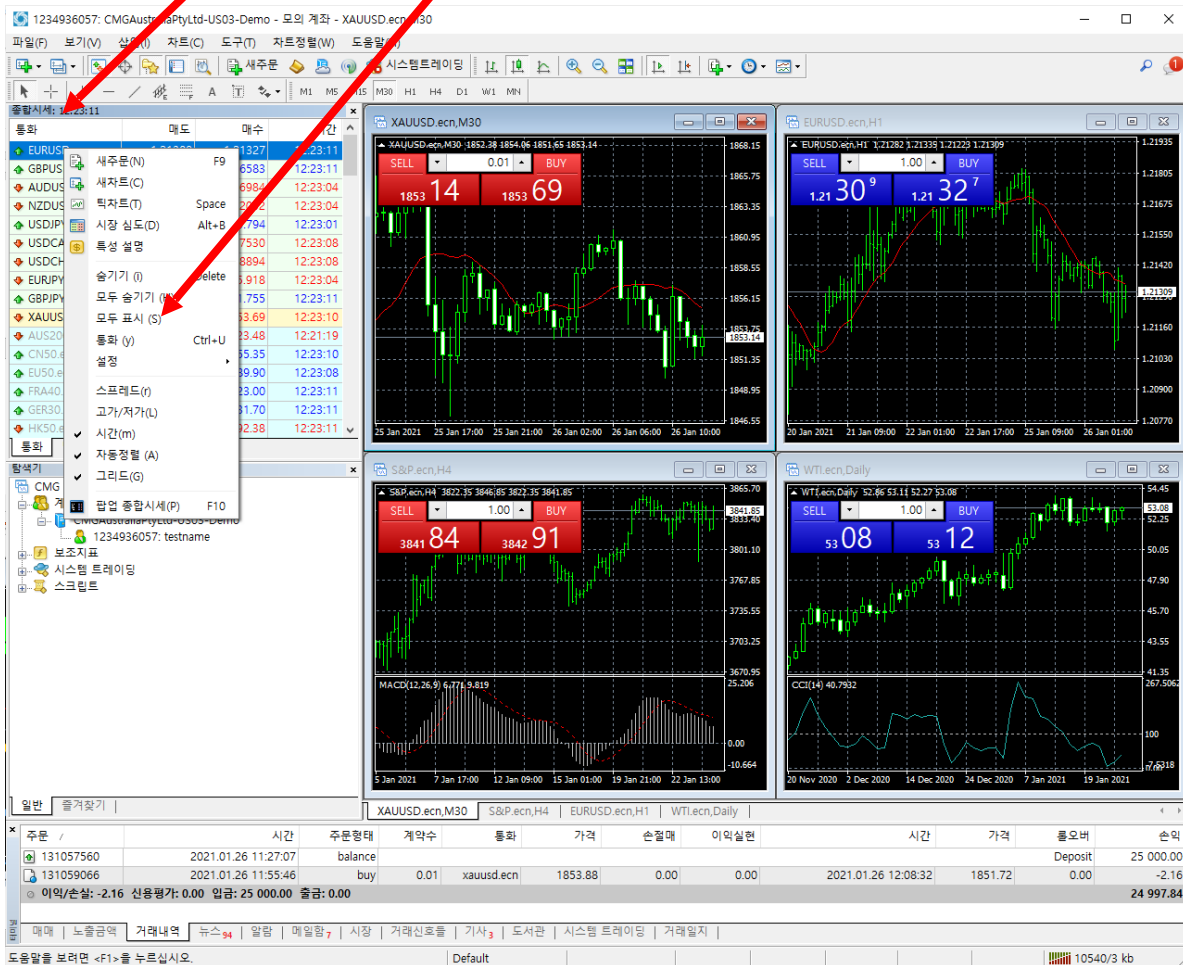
1234936057: CMGAustraliaPtyLtd-US03-Demo - 모의 계좌 - XAUUSD.ecn,M30

파일(F) 보기(V) 삽입(I) 차트(C) 도구(T) 차트정렬(W) 도움말(H)

새주문 시스템트레이딩

M1 M5 M15 M30 H1 H4 D1 W1 MN

종합시세: 12:23:11

| 통화 | 매도 | 매수 | 시간 |
|---|---|---|---|
| EURUSD | 1.21309 | 1.21327 | 12:23:11 |
| GBPUS | | 6583 | 12:23:11 |
| AUDUS | | 6984 | 12:23:04 |
| NZDUS | | 2012 | 12:23:04 |
| USDJPY | | 794 | 12:23:01 |
| USDCA | | 7530 | 12:23:08 |
| USDCH | | 8894 | 12:23:08 |
| EURJPY | | 5.918 | 12:23:04 |
| GBPJPY | | 1.755 | 12:23:11 |
| XAUUS | | 53.69 | 12:23:10 |
| AUS20 | | 23.48 | 12:21:19 |
| CN50.e | | 55.35 | 12:23:10 |
| EU50.e | | 39.90 | 12:23:08 |
| FRA40. | | 23.00 | 12:23:11 |
| GER30. | | 31.70 | 12:23:11 |
| HK50.e | | 92.38 | 12:23:11 |

새주문(N) F9
새차트(C)
틱차트(T) Space
시장 심도(D) Alt+B
특성 설명
숨기기 (I) Delete
모두 숨기기 (H)
모두 표시 (S)
통화 (y) Ctrl+U
설정
스프레드(r)
고가/저가(L)
시간(m)
자동정렬 (A)
그리드(G)
팝업 종합시세(P) F10

통화

탐색기
CMG
계
CMGAustraliaPtyLtd-US03-Demo
1234936057: testname
보조지표
시스템 트레이딩
스크립트

일반 즐겨찾기

XAUUSD.ecn,M30
XAUUSD.ecn,M30 1852.38 1854.06 1851.65 1853.14
SELL 0.01 BUY
1853 14 1853 69
1868.15 1865.75 1863.35 1860.95 1858.55 1856.15 1853.75 1853.14 1851.35 1848.95 1846.55
25 Jan 2021 25 Jan 17:00 25 Jan 21:00 26 Jan 02:00 26 Jan 06:00 26 Jan 10:00

EURUSD.ecn,H1
EURUSD.ecn,H1 1.21282 1.21339 1.21223 1.21309
SELL 1.00 BUY
1.21 30 9 1.21 32 7
1.21935 1.21805 1.21675 1.21550 1.21420 1.21309 1.21160 1.21030 1.20900 1.20770
20 Jan 2021 21 Jan 09:00 22 Jan 01:00 22 Jan 17:00 25 Jan 09:00 26 Jan 01:00

S&P.ecn,H4
S&P.ecn,H4 3822.35 3846.85 3822.35 3841.85
SELL 1.00 BUY
3841 84 3842 91
3865.70 3841.85 3833.40 3801.10 3767.85 3735.55 3703.25 3670.95
MACD(12,26,9) 6.771 9.819
25.206 0.00 -10.664
5 Jan 2021 7 Jan 17:00 12 Jan 09:00 15 Jan 01:00 19 Jan 21:00 22 Jan 13:00

WTI.ecn,Daily
WTI.ecn,Daily 52.86 53.11 52.27 53.08
SELL 1.00 BUY
53 08 53 12
54.45 53.08 52.25 50.05 47.90 45.70 43.55 41.35
CCI(14) 40.7932
267.5062 100 -7.5318
20 Nov 2020 2 Dec 2020 14 Dec 2020 24 Dec 2020 7 Jan 2021 19 Jan 2021

XAUUSD.ecn,M30 S&P.ecn,H4 EURUSD.ecn,H1 WTI.ecn,Daily

| 주문 / | 시간 | 주문형태 | 계약수 | 통화 | 가격 | 손절매 | 이익실현 | 시간 | 가격 | 롤오버 | 손익 |
|---|---|---|---|---|---|---|---|---|---|---|---|
| 131057560 | 2021.01.26 11:27:07 | balance | | | | | | | | Deposit | 25 000.00 |
| 131059066 | 2021.01.26 11:55:46 | buy | 0.01 | xauusd.ecn | 1853.88 | 0.00 | 0.00 | 2021.01.26 12:08:32 | 1851.72 | 0.00 | -2.16 |

이익/손실: -2.16 신용평가: 0.00 입금: 25 000.00 출금: 0.00 24 997.84

매매 | 노출금액 | 거래내역 | 뉴스94 | 알람 | 메일함7 | 시장 | 거래신호들 | 기사3 | 도서관 | 시스템 트레이딩 | 거래일지

도움말을 보려면 <F1>을 누르십시오. Default 10540/3 kb